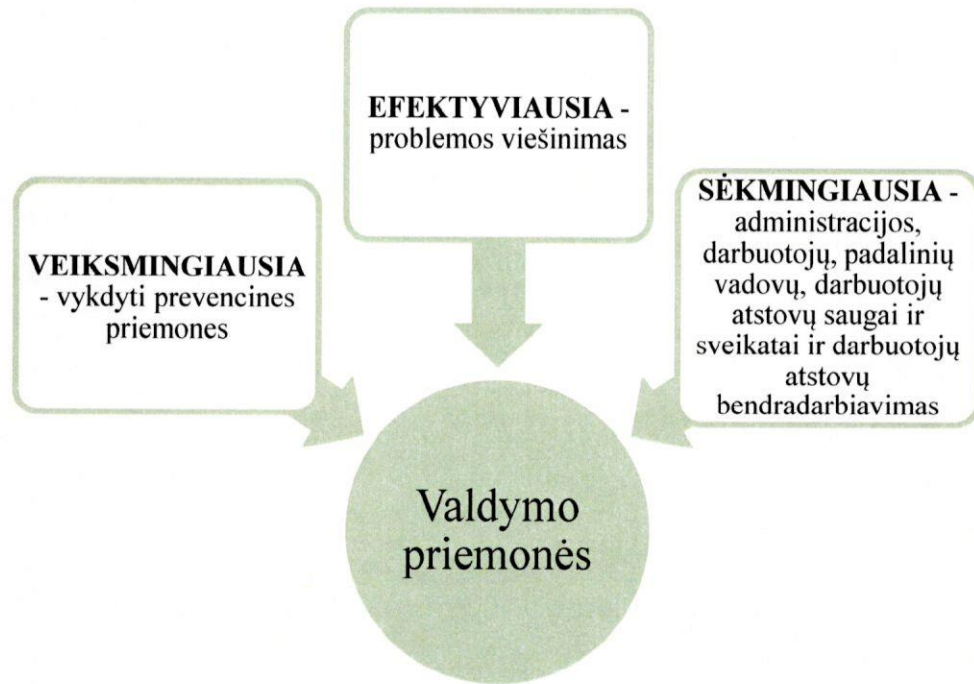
EFEKTYVIAUSIA - problemos viešinimas

VEIKSMINGIAUSIA - vykdyti prevencines priemones

SĖKMINGIAUSIA - administracijos, darbuotojų, padalinių vadovų, darbuotojų atstovų saugai ir sveikatai ir darbuotojų atstovų bendradarbiavimas

Valdymo priemonės